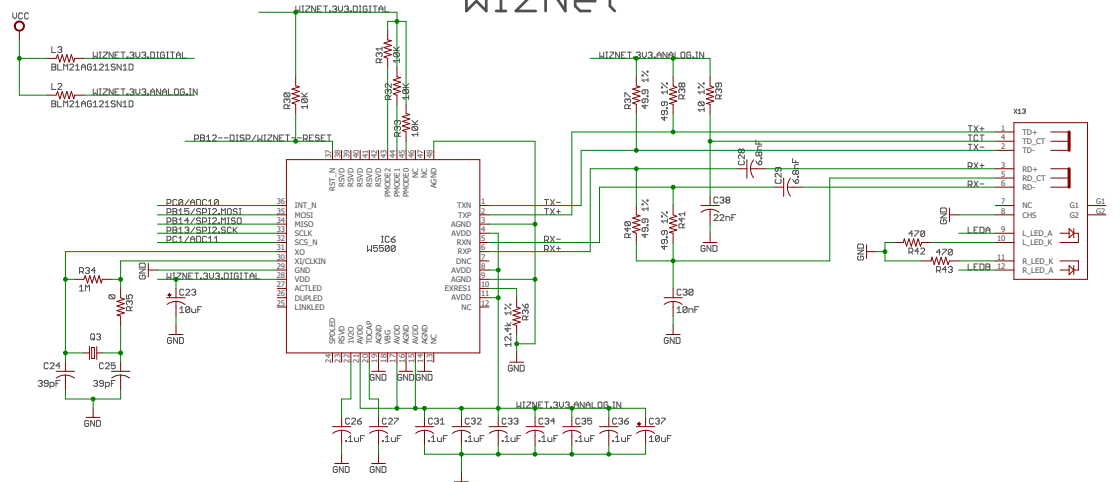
WIZNet

VCC
L3
BLM21AG121SN1D
WIZNET_3V3_DIGITAL
L2
BLM21AG121SN1D
WIZNET_3V3_ANALOG_IN

WIZNET_3V3_DIGITAL
R31 10K
R30 10K
R32 10K
R33 10K
PB12--DISP/WIZNET--RESET

WIZNET_3V3_ANALOG_IN
R37 49.9 1%
R38 49.9 1%
R39 10 1%

X13
TX+ TD+ 1
TCT TD_CT 4
TX- TD- 2
RX+ RD+ 3
RD_CT 5
RX- RD- 6
NC 7
CHS 8
G1
G2
GND
LEDA L_LED_A 9
L_LED_K 10
R_LED_K 11
LEDB R_LED_A 12
470 R42
470 R43
GND

C28 6.8nF
C29 6.8nF
C38 22nF
GND
R40 49.9 1%
R41 49.9 1%
C30 10nF
GND

IC6
W5500
RST_N RSVD RSVD RSVD RSVD RSVD PMODE2 PMODE1 PMODE0 NC NC AGND
37 38 39 40 41 42 43 44 45 46 47 48
PC0/ADC10 36 INT_N
PB15/SPI2_MOSI 35 MOSI
PB14/SPI2_MISO 34 MISO
PB13/SPI2_SCK 33 SCLK
PC1/ADC11 32 SCS_N
31 XO
30 XI/CLKIN
29 GND
28 VDD
27 ACTLED
26 DUPLED
25 LINKLED
TXN 1
TXP 2
AGND 3
AVDD 4
RXN 5
RXP 6
DNC 7
AVDD 8
AGND 9
EXRES1 10
AVDD 11
NC 12
SPDLED RSVD 1V2O AVDD TOCAP AGND VBG AVDD AGND AVDD AGND NC
24 23 22 21 20 19 18 17 16 15 14 13
TX-
TX+
RX-
RX+
R36 12.4k 1%
GND

R34 1M
R35 0
GND
WIZNET_3V3_DIGITAL
C23 10uF
GND
Q3
C24 39pF
C25 39pF
GND

GND GND GND
WIZNET_3V3_ANALOG_IN
C26 .1uF
C27 .1uF
C31 .1uF
C32 .1uF
C33 .1uF
C34 .1uF
C35 .1uF
C36 .1uF
C37 10uF
GND GND GND